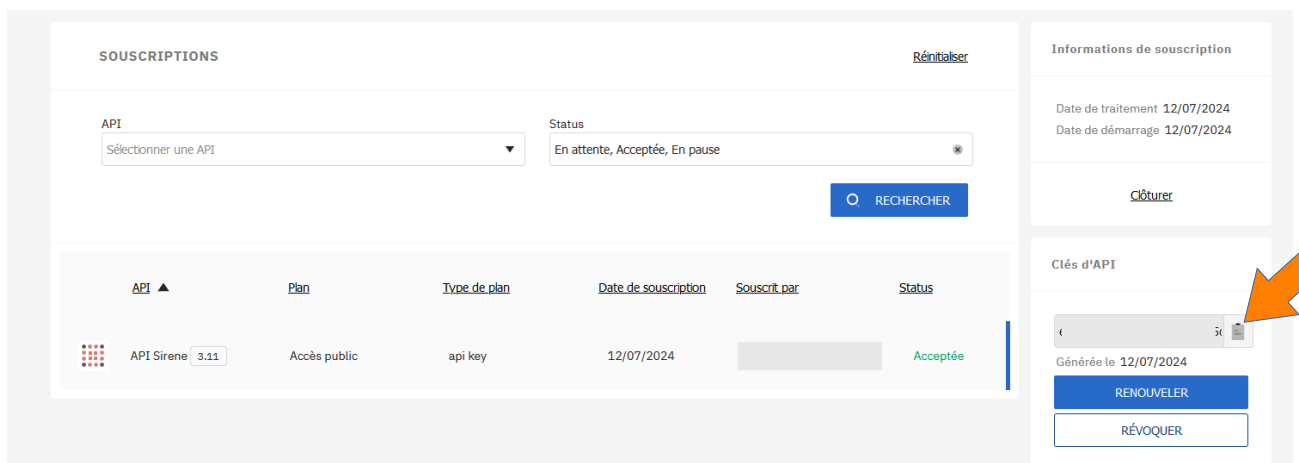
SOUSCRIPTIONS

Réinitialiser

API
Sélectionner une API

Status
En attente, Acceptée, En pause

RECHERCHER

| API | Plan | Type de plan | Date de souscription | Souscrit par | Status |
|---|---|---|---|---|---|
| API Sirene 3.11 | Accès public | api key | 12/07/2024 | | Acceptée |

Informations de souscription

Date de traitement 12/07/2024
Date de démarrage 12/07/2024

Clôturer

Clés d'API

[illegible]

Générée le 12/07/2024

RENOUVELER

RÉVOQUER